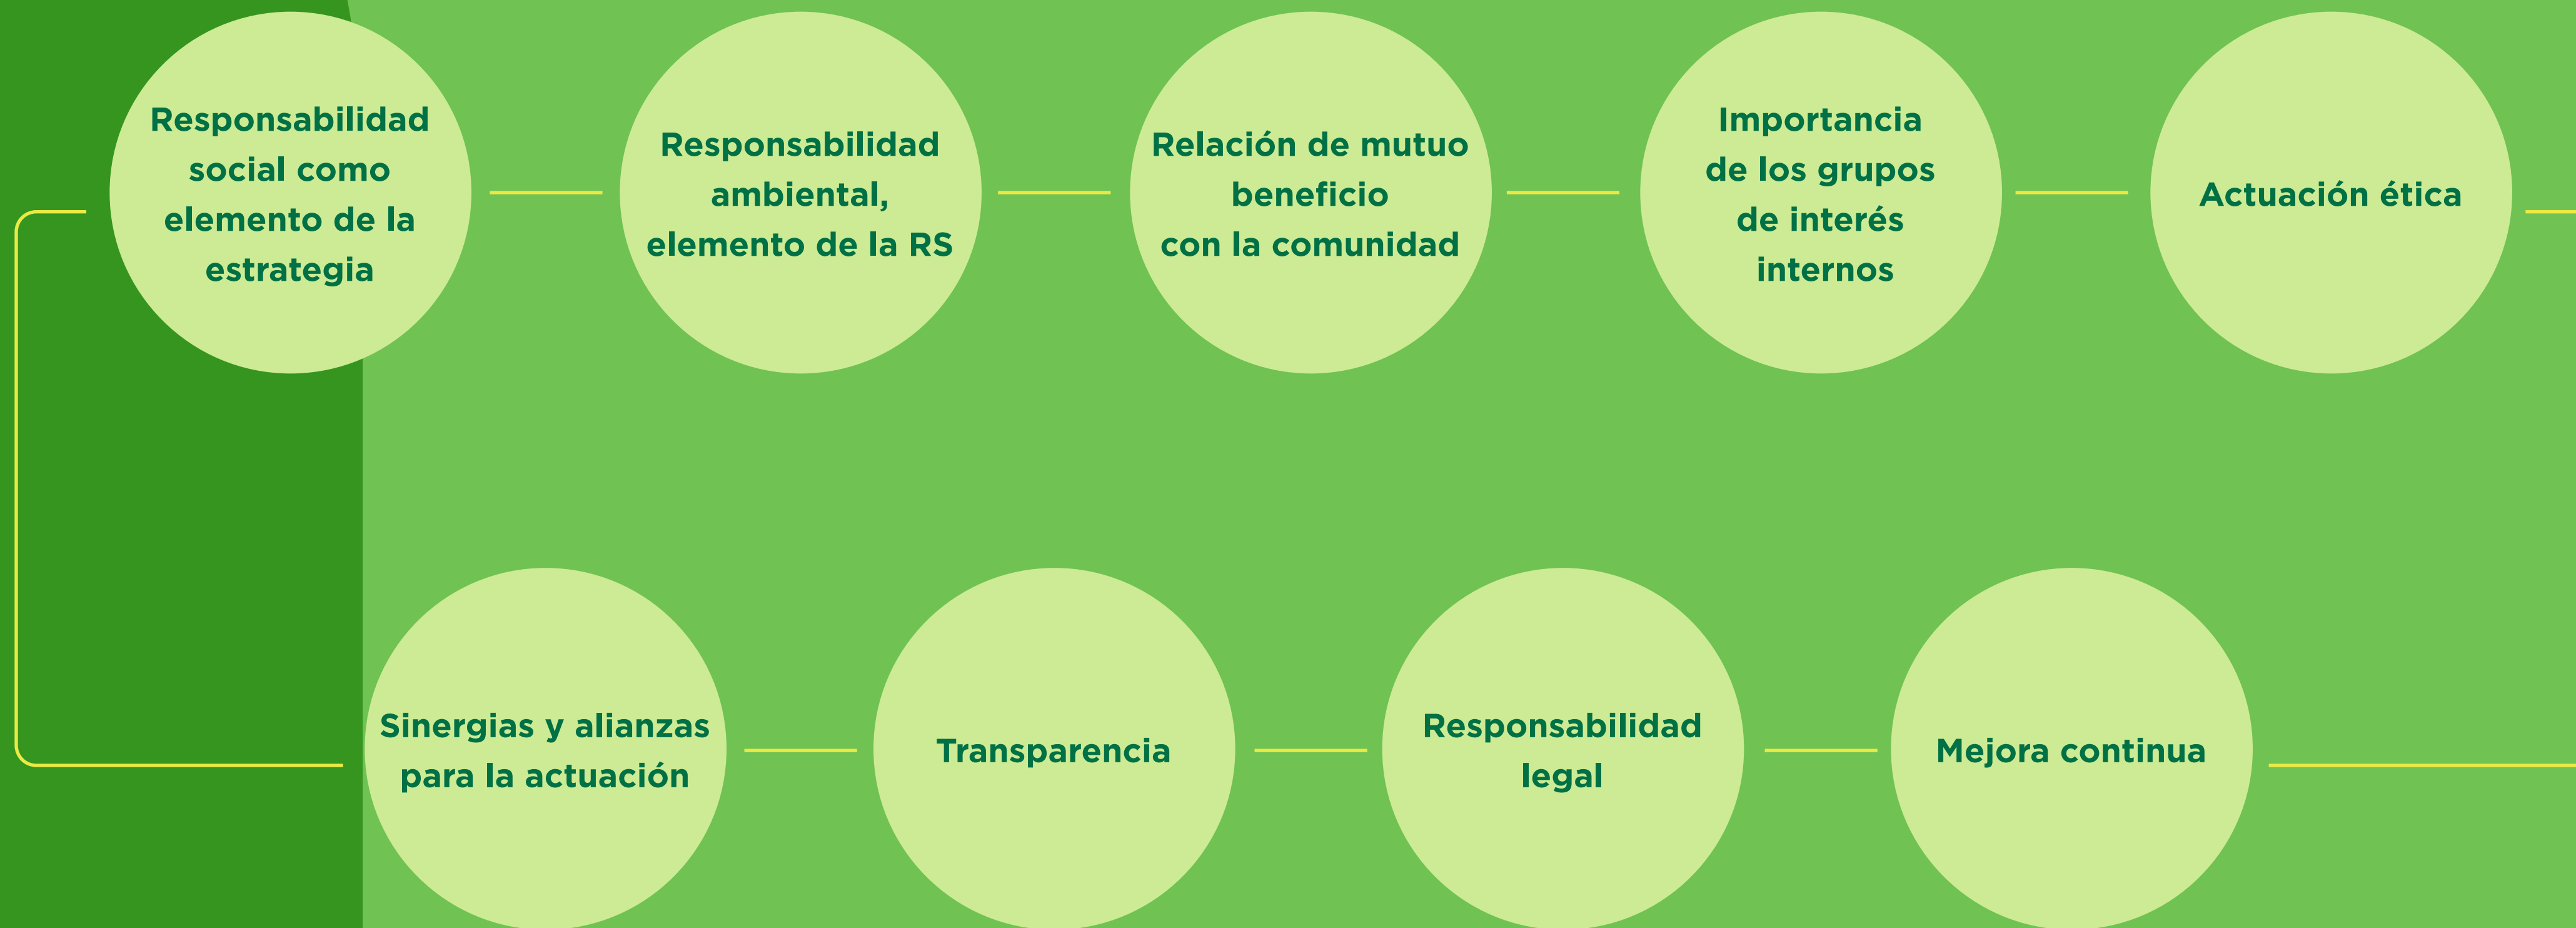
Responsabilidad social como elemento de la estrategia

Responsabilidad ambiental, elemento de la RS

Relación de mutuo beneficio con la comunidad

Importancia de los grupos de interés internos

Actuación ética

Sinergias y alianzas para la actuación

Transparencia

Responsabilidad legal

Mejora continua